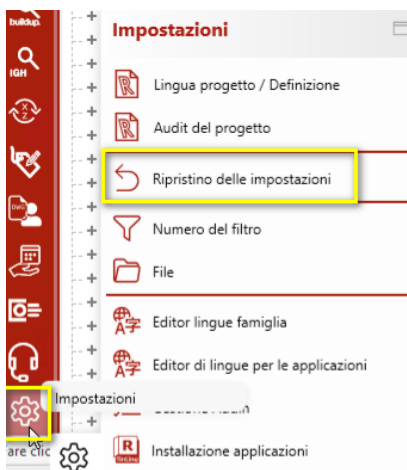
buildup.

IGH

Impostazioni

Lingua progetto / Definizione

Audit del progetto

Ripristino delle impostazioni

Numero del filtro

File

Editor lingue famiglia

Editor di lingue per le applicazioni

Impostazioni

Installazione applicazioni

are clic